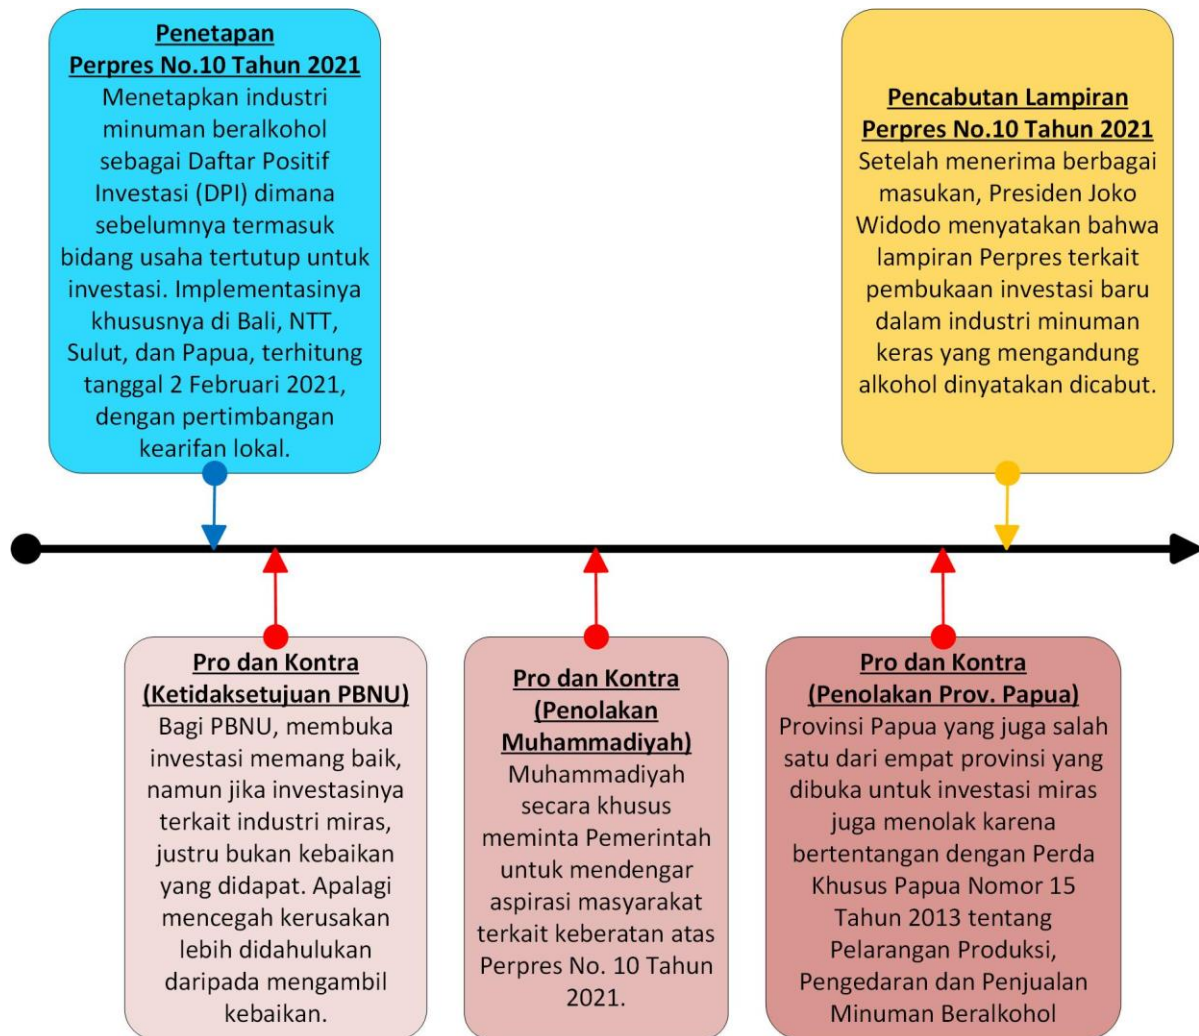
Penetapan
Perpres No.10 Tahun 2021
Menetapkan industri minuman beralkohol sebagai Daftar Positif Investasi (DPI) dimana sebelumnya termasuk bidang usaha tertutup untuk investasi. Implementasinya khususnya di Bali, NTT, Sulut, dan Papua, terhitung tanggal 2 Februari 2021, dengan pertimbangan kearifan lokal.

Pencabutan Lampiran
Perpres No.10 Tahun 2021
Setelah menerima berbagai masukan, Presiden Joko Widodo menyatakan bahwa lampiran Perpres terkait pembukaan investasi baru dalam industri minuman keras yang mengandung alkohol dinyatakan dicabut.

Pro dan Kontra
(Ketidaksetujuan PBNU)
Bagi PBNU, membuka investasi memang baik, namun jika investasinya terkait industri miras, justru bukan kebaikan yang didapat. Apalagi mencegah kerusakan lebih didahulukan daripada mengambil kebaikan.

Pro dan Kontra
(Penolakan Muhammadiyah)
Muhammadiyah secara khusus meminta Pemerintah untuk mendengar aspirasi masyarakat terkait keberatan atas Perpres No. 10 Tahun 2021.

Pro dan Kontra
(Penolakan Prov. Papua)
Provinsi Papua yang juga salah satu dari empat provinsi yang dibuka untuk investasi miras juga menolak karena bertentangan dengan Perda Khusus Papua Nomor 15 Tahun 2013 tentang Pelarangan Produksi, Pengedaran dan Penjualan Minuman Beralkohol